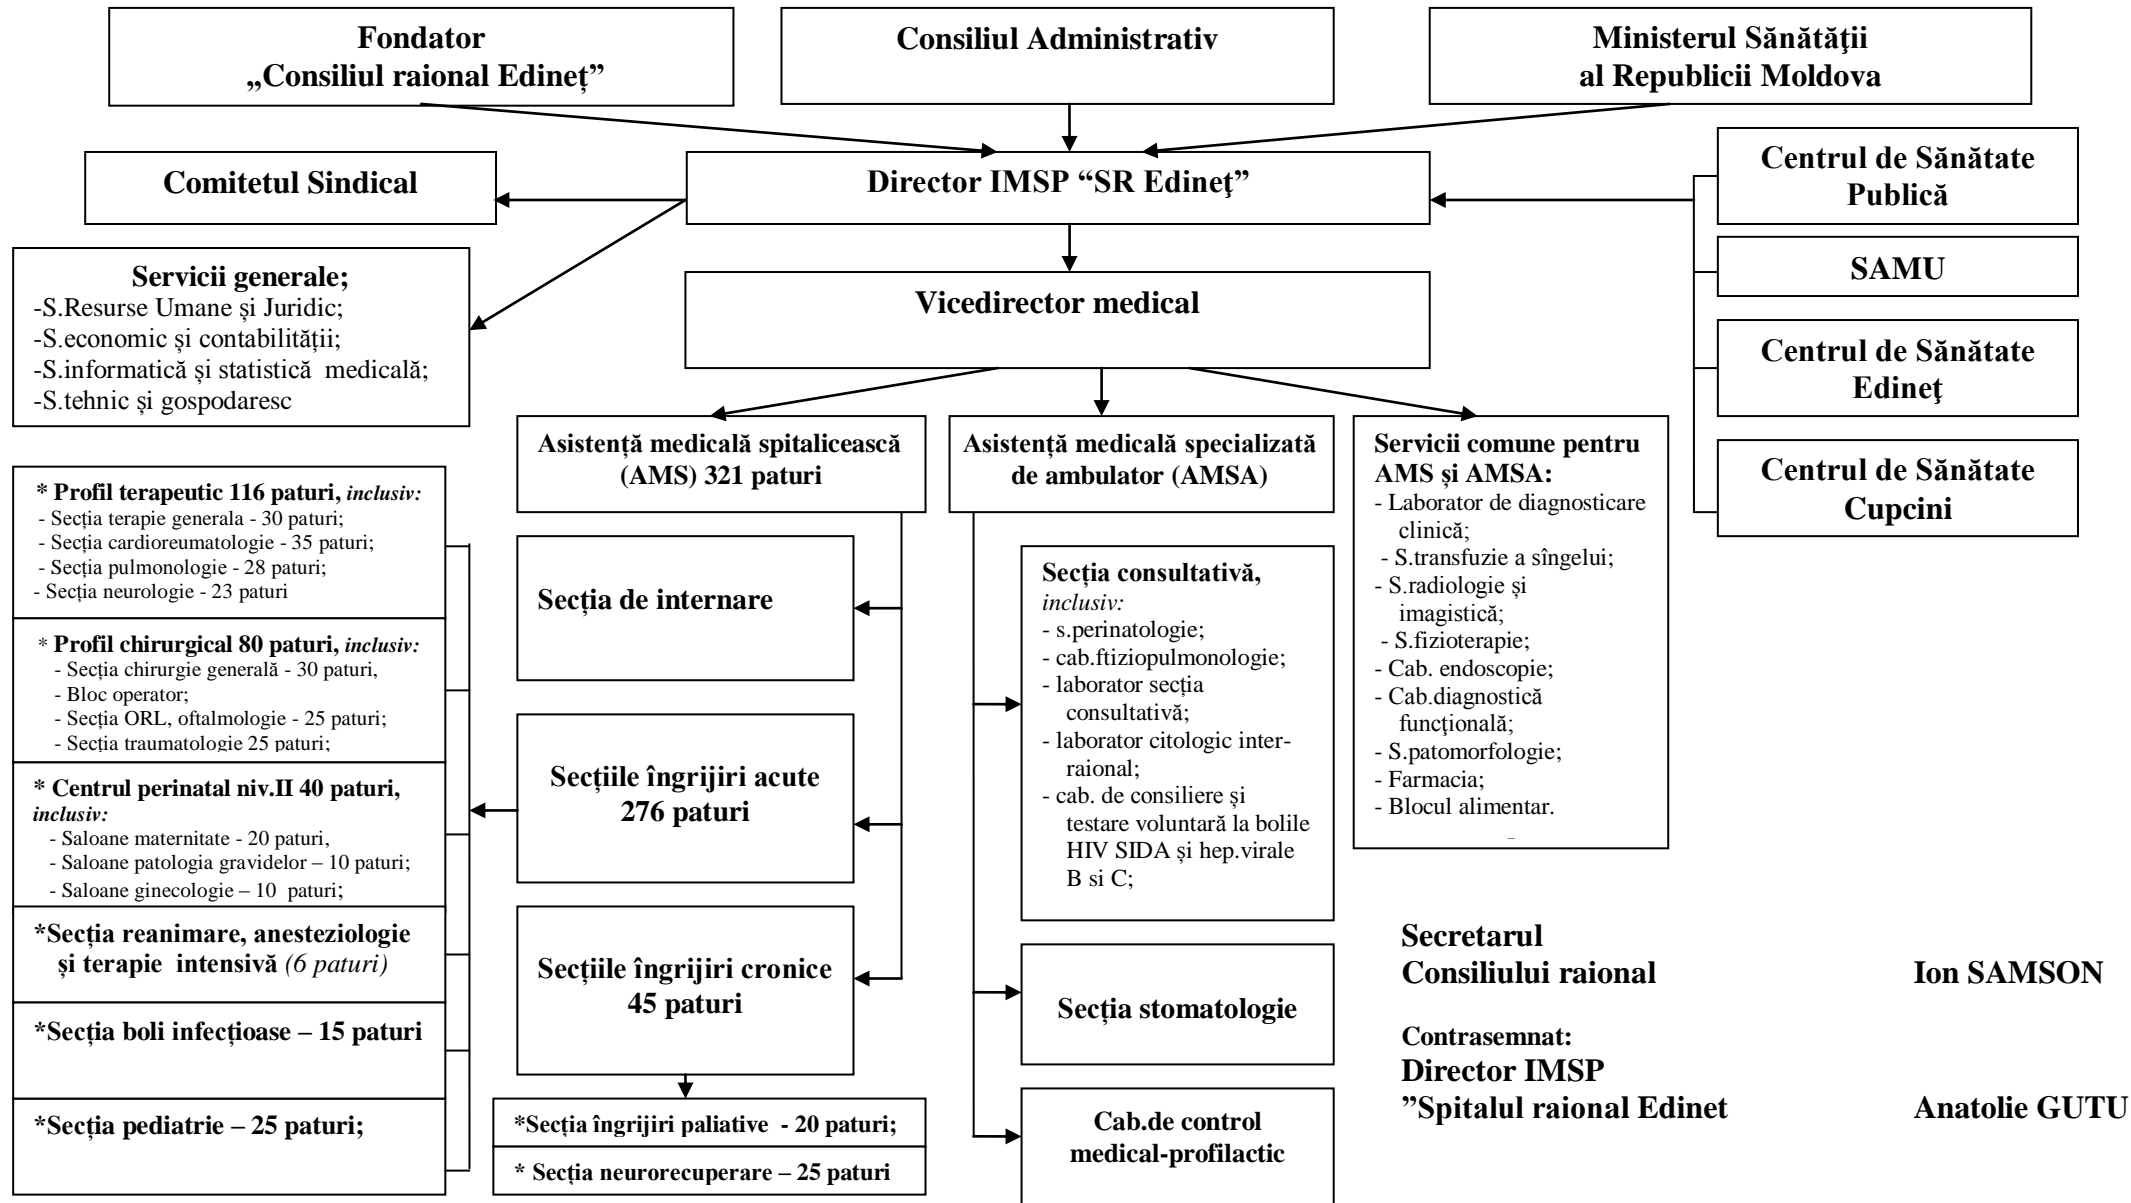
Fondator
„Consiliul raional Edineţ”

Consiliul Administrativ

Ministerul Sănătăţii
al Republicii Moldova

Comitetul Sindical

Director IMSP “SR Edineţ”

Centrul de Sănătate Publică

SAMU

Centrul de Sănătate Edineţ

Centrul de Sănătate Cupcini

Servicii generale;
-S.Resurse Umane și Juridic;
-S.economic și contabilității;
-S.informatică și statistică medicală;
-S.tehnic și gospodaresc

Vicedirector medical

Asistență medicală spitalicească (AMS) 321 paturi

Asistență medicală specializată de ambulator (AMSA)

Servicii comune pentru AMS și AMSA:
- Laborator de diagnosticare clinică;
- S.transfuzie a sîngelui;
- S.radiologie și imagistică;
- S.fizioterapie;
- Cab. endoscopie;
- Cab.diagnostică funcțională;
- S.patomorfologie;
- Farmacia;
- Blocul alimentar.

* Profil terapeutic 116 paturi, inclusiv:
- Secția terapie generala - 30 paturi;
- Secția cardioreumatologie - 35 paturi;
- Secția pulmonologie - 28 paturi;
- Secția neurologie - 23 paturi

* Profil chirurgical 80 paturi, inclusiv:
- Secția chirurgie generală - 30 paturi,
- Bloc operator;
- Secția ORL, oftalmologie - 25 paturi;
- Secția traumatologie 25 paturi;

* Centrul perinatal niv.II 40 paturi, inclusiv:
- Saloane maternitate - 20 paturi,
- Saloane patologia gravidelor – 10 paturi;
- Saloane ginecologie – 10 paturi;

*Secția reanimare, anesteziologie și terapie intensivă (6 paturi)

*Secția boli infecțioase – 15 paturi

*Secția pediatrie – 25 paturi;

Secția de internare

Secțiile îngrijiri acute 276 paturi

Secțiile îngrijiri cronice 45 paturi

*Secția îngrijiri paliative - 20 paturi;

* Secția neurorecuperare – 25 paturi

Secția consultativă, inclusiv:
- s.perinatologie;
- cab.ftiziopulmonologie;
- laborator secția consultativă;
- laborator citologic interraional;
- cab. de consiliere și testare voluntară la bolile HIV SIDA și hep.virale B si C;

Secția stomatologie

Cab.de control medical-profilactic

Secretarul
Consiliului raional Ion SAMSON

Contrasemnat:
Director IMSP
”Spitalul raional Edinet Anatolie GUTU